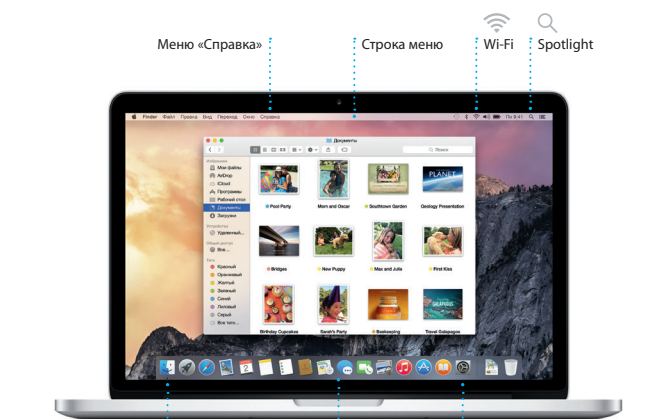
Меню «Справка»

Строка меню

Wi-Fi

Spotlight

Finder Файл Правка Вид Переход Окно Справка

Пт 9:41

Документы

Поиск

Избранное
Мои файлы
AirDrop
iCloud
Программы
Рабочий стол
Документы
Загрузки

Устройства
Удаленный...

Общий доступ
Все...

Теги
Красный
Оранжевый
Желтый
Зеленый
Синий
Лиловый
Серый
Все теги...

Pool Party

Mom and Oscar

Southtown Garden

Geology Presentation

PLANET

Bridges

New Puppy

Max and Julie

First Kiss

Birthday Cupcakes

Sarah's Party

Beekeeping

Travel Galapagos

GALAPAGOS